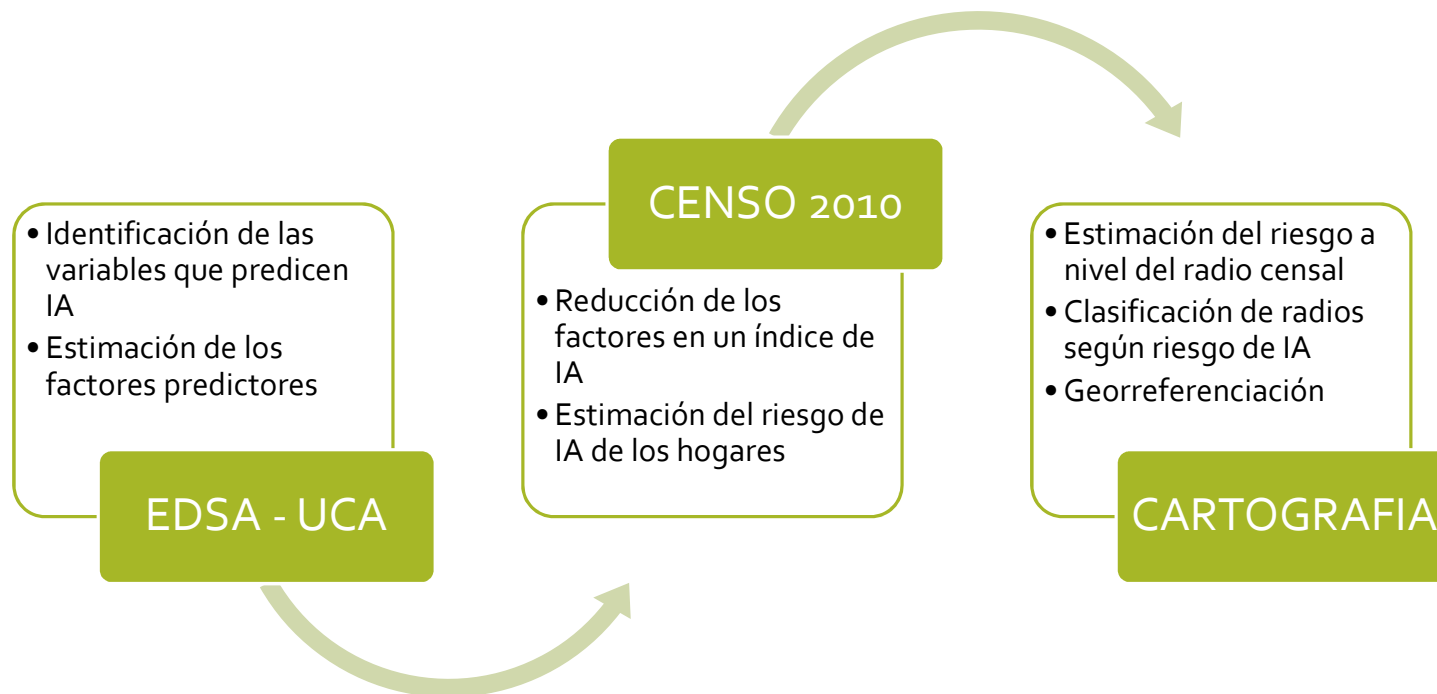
- Identificación de las variables que predicen IA
- Estimación de los factores predictores

EDSA - UCA

CENSO 2010

- Reducción de los factores en un índice de IA
- Estimación del riesgo de IA de los hogares

- Estimación del riesgo a nivel del radio censal
- Clasificación de radios según riesgo de IA
- Georreferenciación

CARTOGRAFIA